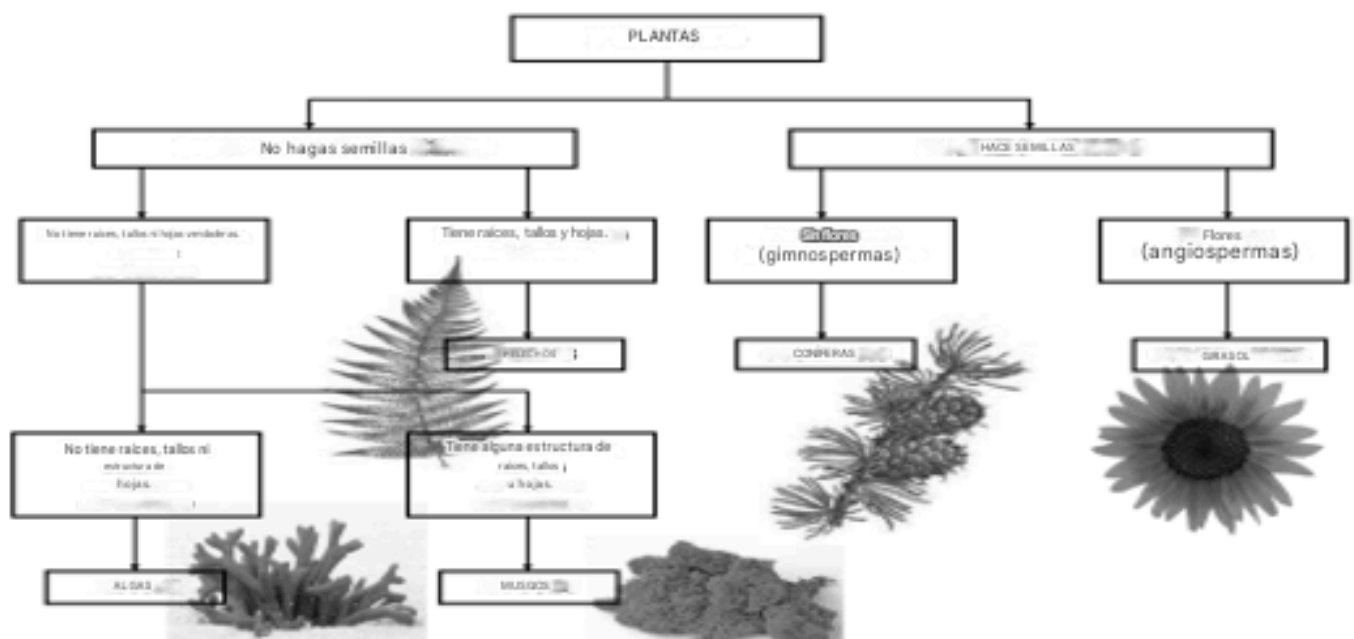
PLANTAS

No hagas semillas

HACE SEMILLAS

No tiene raíces, tallos ni hojas verdaderas.

Tiene raíces, tallos y hojas.

Sin flores (gimnospermas)

Flores (angiospermas)

HELECHOS

CONIFERAS

GIRASOL

No tiene raíces, tallos ni estructura de hojas.

Tiene alguna estructura de raíces, tallos y u hojas.

ALGAS

MUSGOS